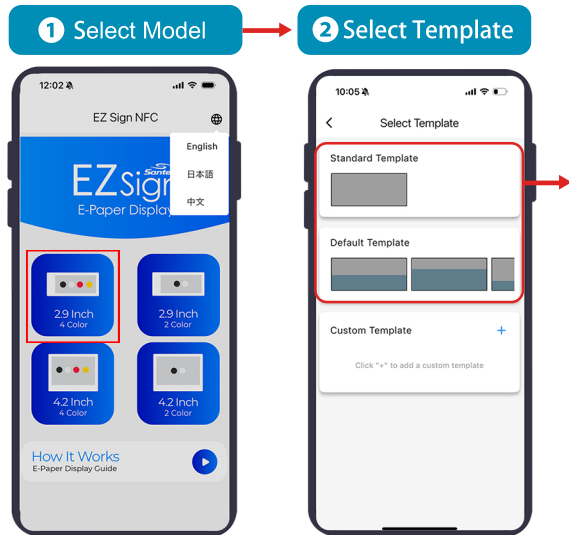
1 Select Model

2 Select Template

12:02

EZ Sign NFC

English

日本語

中文

EZ Sig

Santek

E-Paper Display

2.9 Inch
4 Color

2.9 Inch
2 Color

4.2 Inch
4 Color

4.2 Inch
2 Color

How It Works
E-Paper Display Guide

10:05

Select Template

Standard Template

Default Template

Custom Template +

Click "+" to add a custom template